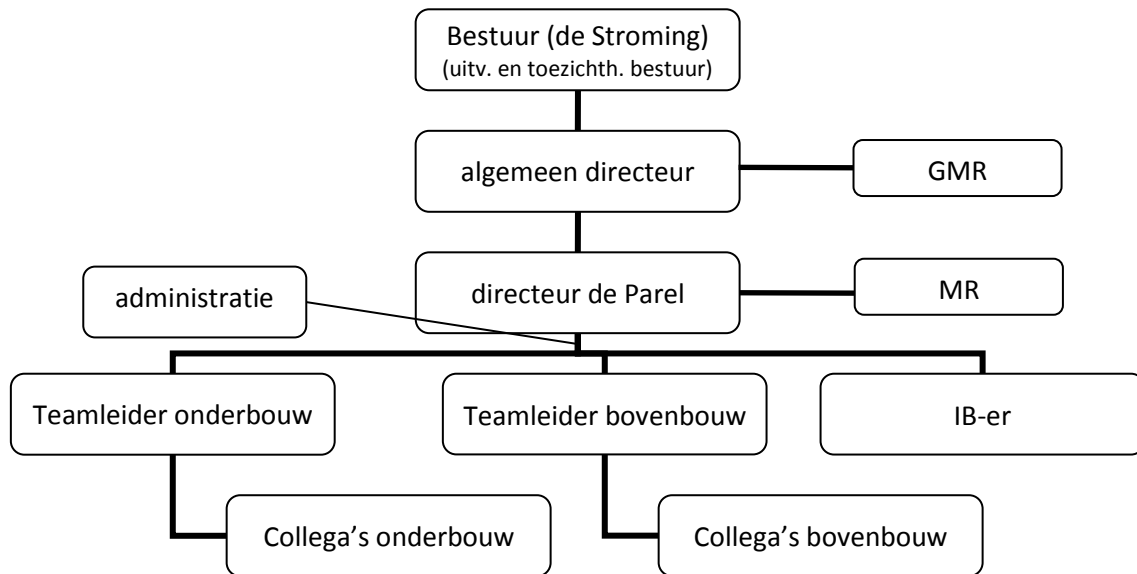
Bestuur (de Stroming)
(uitv. en toezichth. bestuur)

algemeen directeur

GMR

administratie

directeur de Parel

MR

Teamleider onderbouw

Teamleider bovenbouw

IB-er

Collega's onderbouw

Collega's bovenbouw